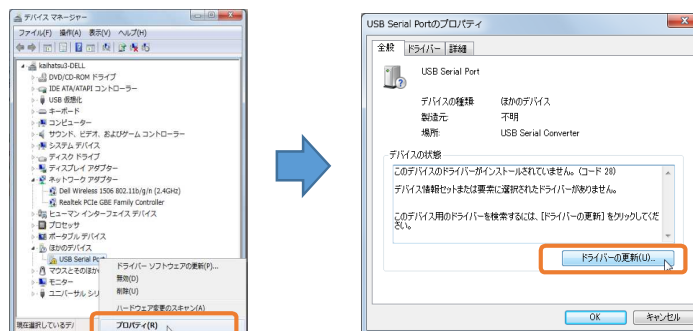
デバイス マネージャー
ファイル(F) 操作(A) 表示(V) ヘルプ(H)
kaihatsu3-DELL
DVD/CD-ROM ドライブ
IDE ATA/ATAPI コントローラー
USB 価値化
キーボード
コンピューター
サウンド、ビデオ、およびゲーム コントローラー
システム デバイス
ディスク ドライブ
ディスプレイ アダプター
ネットワーク アダプター
Dell Wireless 1506 802.11b/g/n (2.4GHz)
Realtek PCIe GBE Family Controller
ヒューマン インターフェイス デバイス
プロセッサ
ポータブル デバイス
ほかのデバイス
USB Serial Port
マウスとそのほか
モニター
ユニバーサル シリ
ドライバー ソフトウェアの更新(P)...
無効(D)
削除(U)
ハードウェア変更のスキャン(A)
プロパティ(R)
現在選択しているデ

USB Serial Portのプロパティ
全般 ドライバー 詳細
USB Serial Port
デバイスの種類: ほかのデバイス
製造元: 不明
場所: USB Serial Converter
デバイスの状態
このデバイスのドライバーがインストールされていません。(コード 28)
デバイス情報セットまたは要素に選択されたドライバーがありません。
このデバイス用のドライバーを検索するには、[ドライバーの更新] をクリックしてください。
ドライバーの更新(U)...
OK
キャンセル